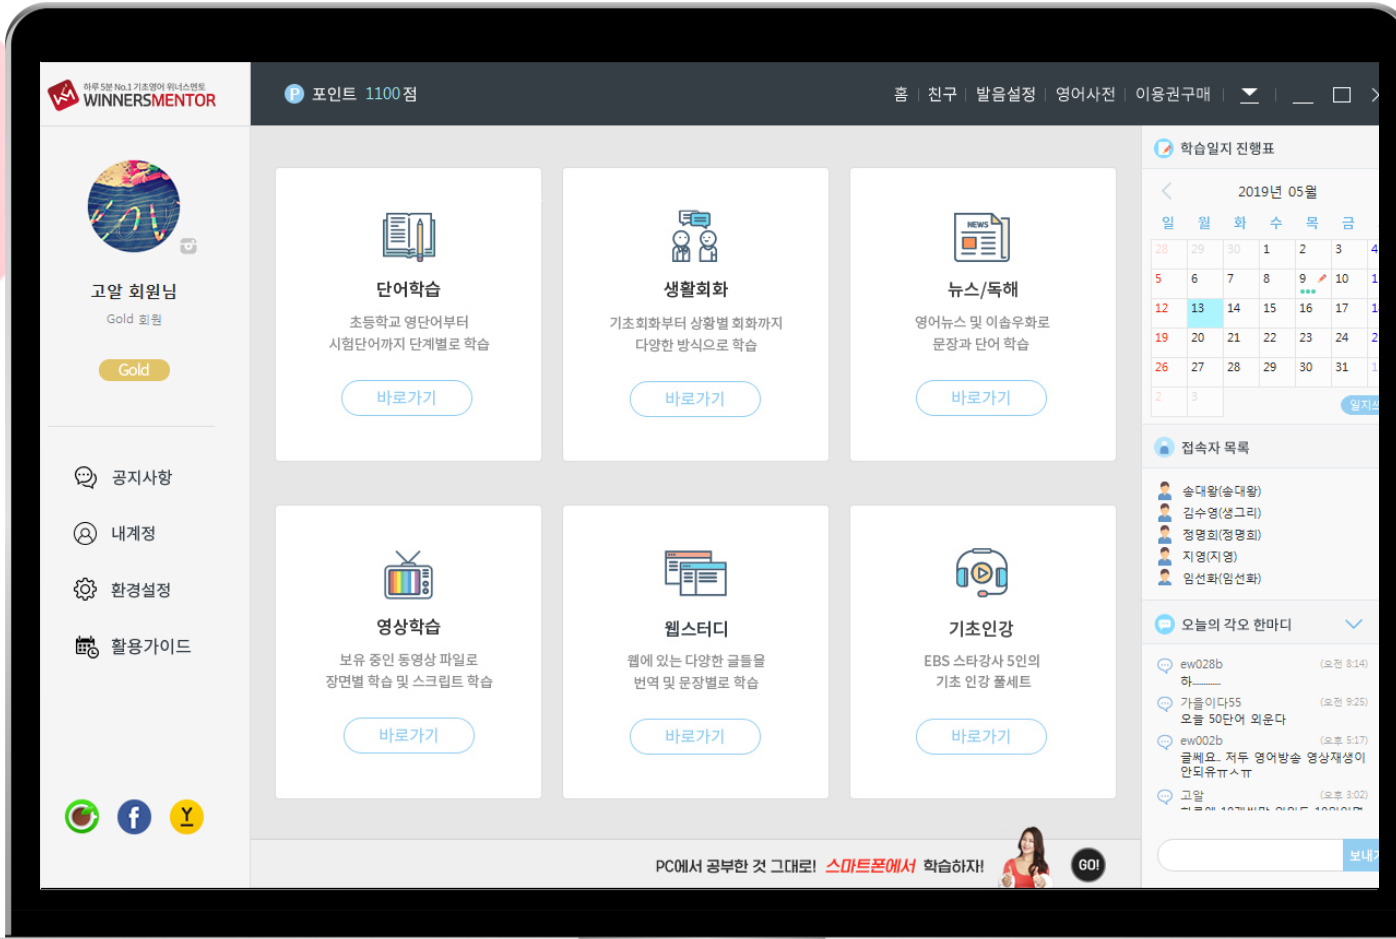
하루 5분 No.1 기초영어 위너스멘토
WINNERSMENTOR

P 포인트 1100점

홈 | 친구 | 발음설정 | 영어사전 | 이용권구매

고알 회원님
Gold 회원
Gold

공지사항
내계정
환경설정
활용가이드

단어학습
초등학교 영단어부터 시험단어까지 단계별로 학습
바로가기

생활회화
기초회화부터 상황별 회화까지 다양한 방식으로 학습
바로가기

뉴스/독해
영어뉴스 및 이슈우화로 문장과 단어 학습
바로가기

영상학습
보유 중인 동영상 파일로 장면별 학습 및 스크립트 학습
바로가기

웹스터디
웹에 있는 다양한 글들을 번역 및 문장별로 학습
바로가기

기초인강
EBS 스타강사 5인의 기초 인강 풀세트
바로가기

PC에서 공부한 것 그대로! 스마트폰에서 학습하자!
GO!

학습일지 진행표
2019년 05월

| 일 | 월 | 화 | 수 | 목 | 금 |
|---|---|---|---|---|---|
| 28 | 29 | 30 | 1 | 2 | 3 |
| 5 | 6 | 7 | 8 | 9 | 10 |
| 12 | 13 | 14 | 15 | 16 | 17 |
| 19 | 20 | 21 | 22 | 23 | 24 |
| 26 | 27 | 28 | 29 | 30 | 31 |
| 2 | 3 | | | | |

일지

접속자 목록
송대왕(송대왕)
김수영(생그리)
정명희(정명희)
지영(지영)
임선화(임선화)

오늘의 각오 한마디
ew028b (오전 8:14)
하.........
가을이다55 (오전 9:25)
오늘 50단어 외운다
ew002b (오후 5:17)
글쎄요.. 저두 영어방송 영상재생이 안되유ㅠㅅㅠ
고알 (오후 3:02)
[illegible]

보내기